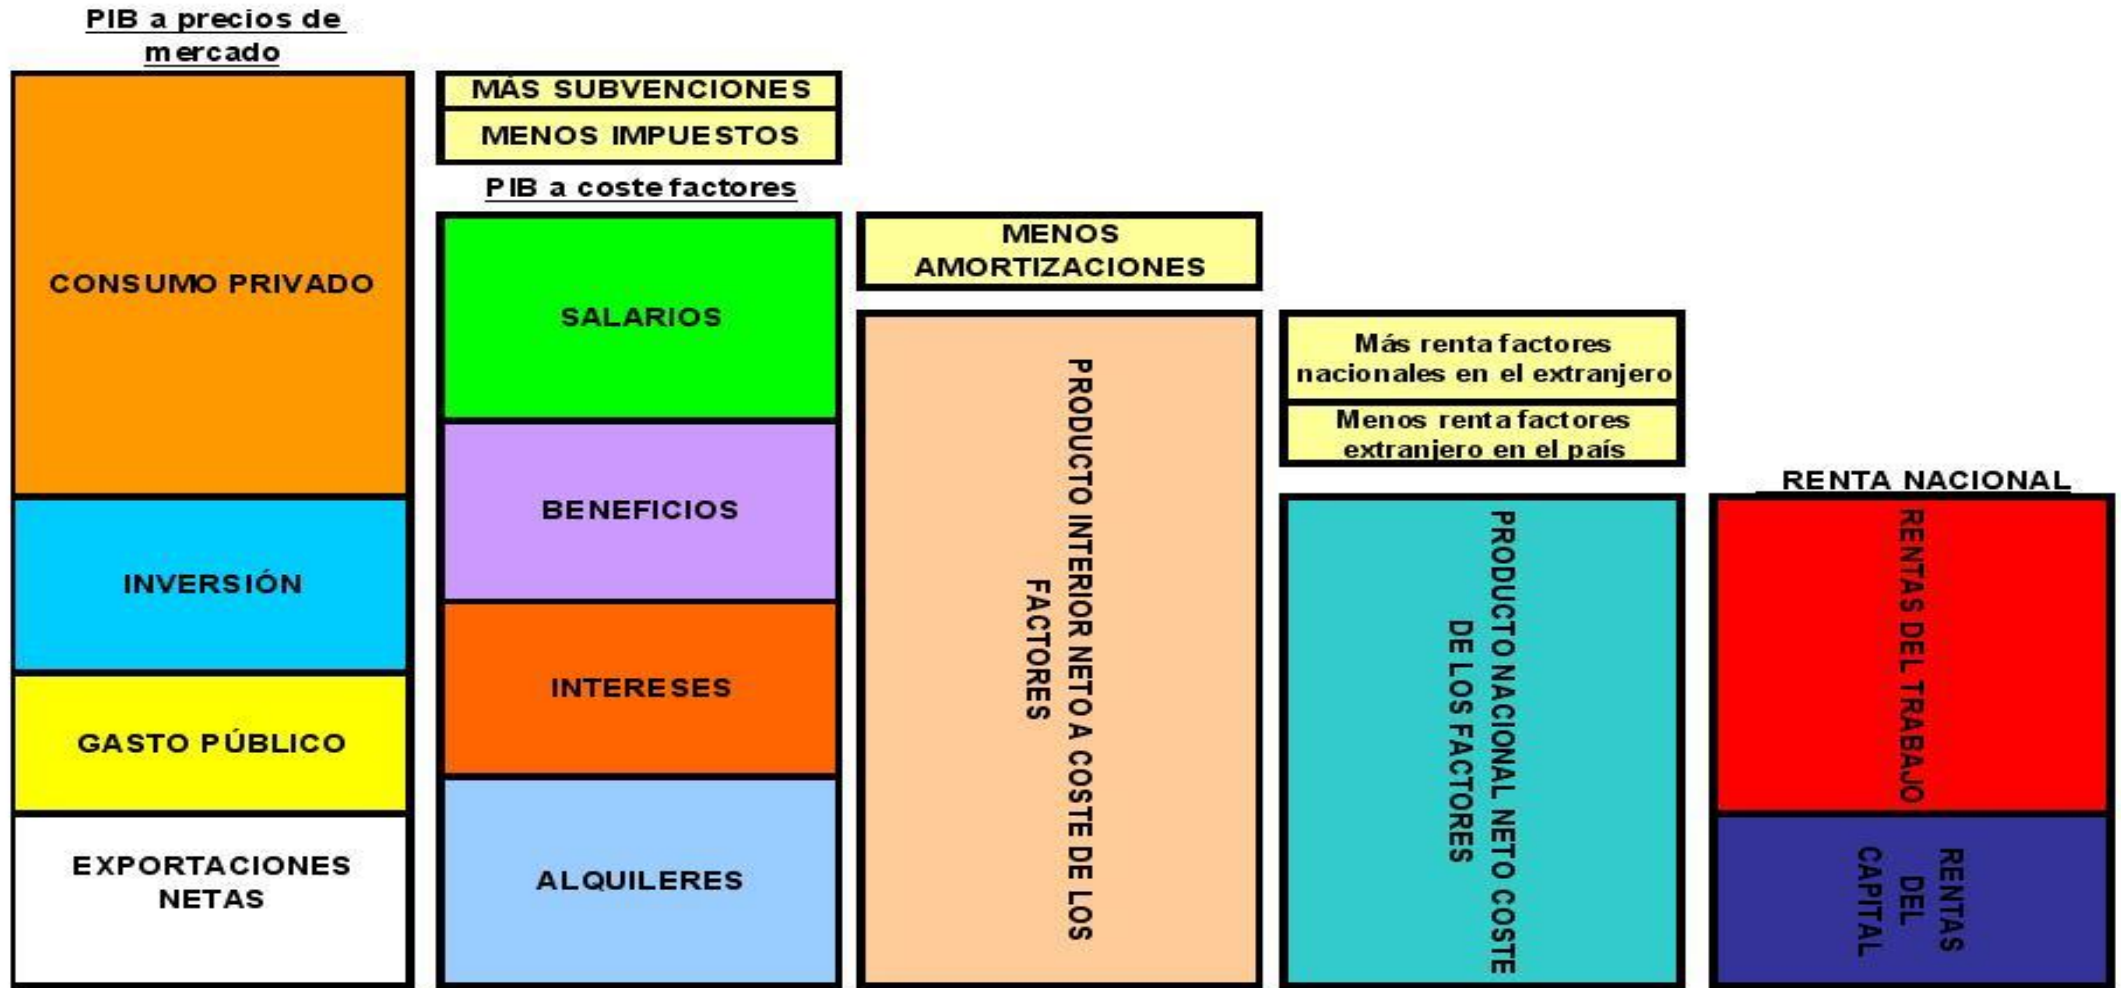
PIB a precios de mercado

CONSUMO PRIVADO

INVERSIÓN

GASTO PÚBLICO

EXPORTACIONES NETAS

MÁS SUBVENCIONES

MENOS IMPUESTOS

PIB a coste factores

SALARIOS

BENEFICIOS

INTERESES

ALQUILERES

MENOS AMORTIZACIONES

PRODUCTO INTERIOR NETO A COSTE DE LOS FACTORES

Más renta factores nacionales en el extranjero

Menos renta factores extranjero en el país

PRODUCTO NACIONAL NETO COSTE DE LOS FACTORES

RENTA NACIONAL

RENTAS DEL TRABAJO

RENTAS DEL CAPITAL